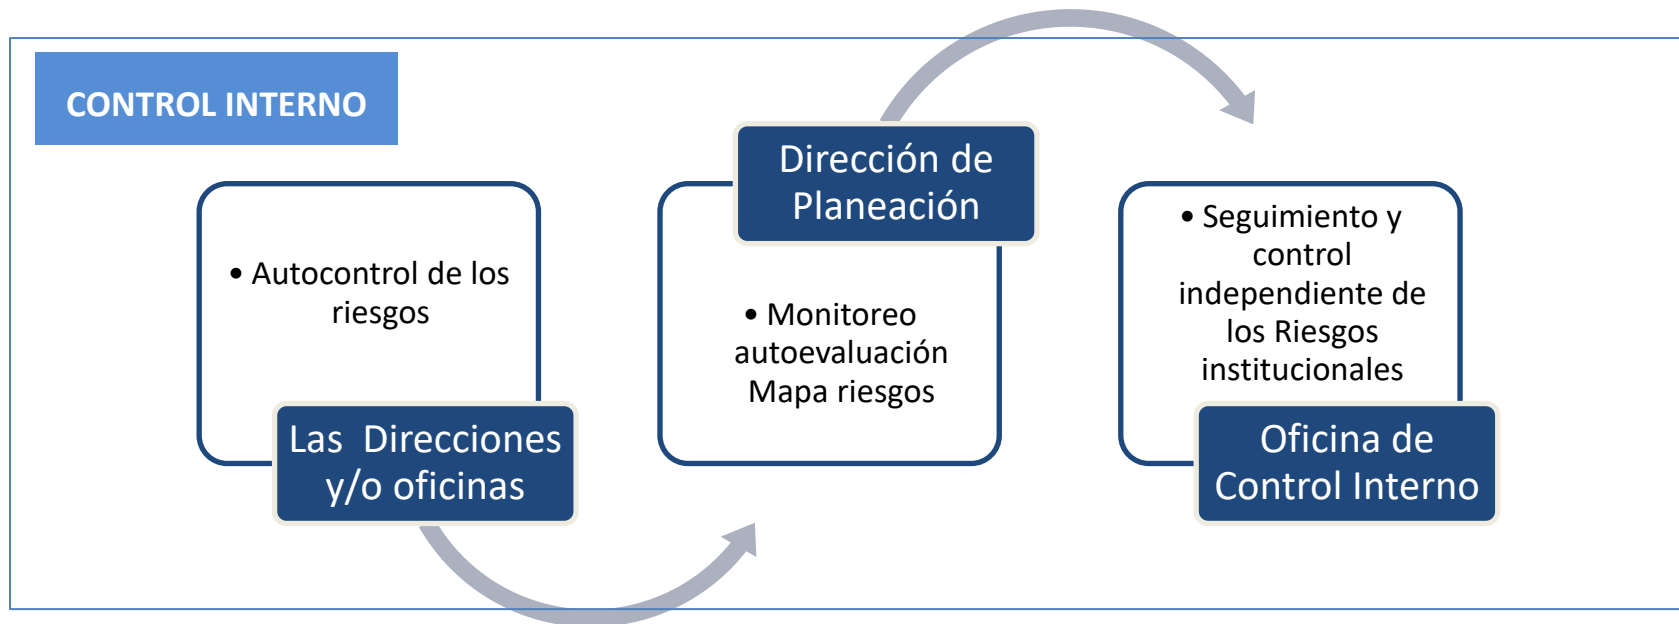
CONTROL INTERNO

• Autocontrol de los riesgos

Las Direcciones y/o oficinas

Dirección de Planeación

• Monitoreo autoevaluación Mapa riesgos

• Seguimiento y control independiente de los Riesgos institucionales

Oficina de Control Interno